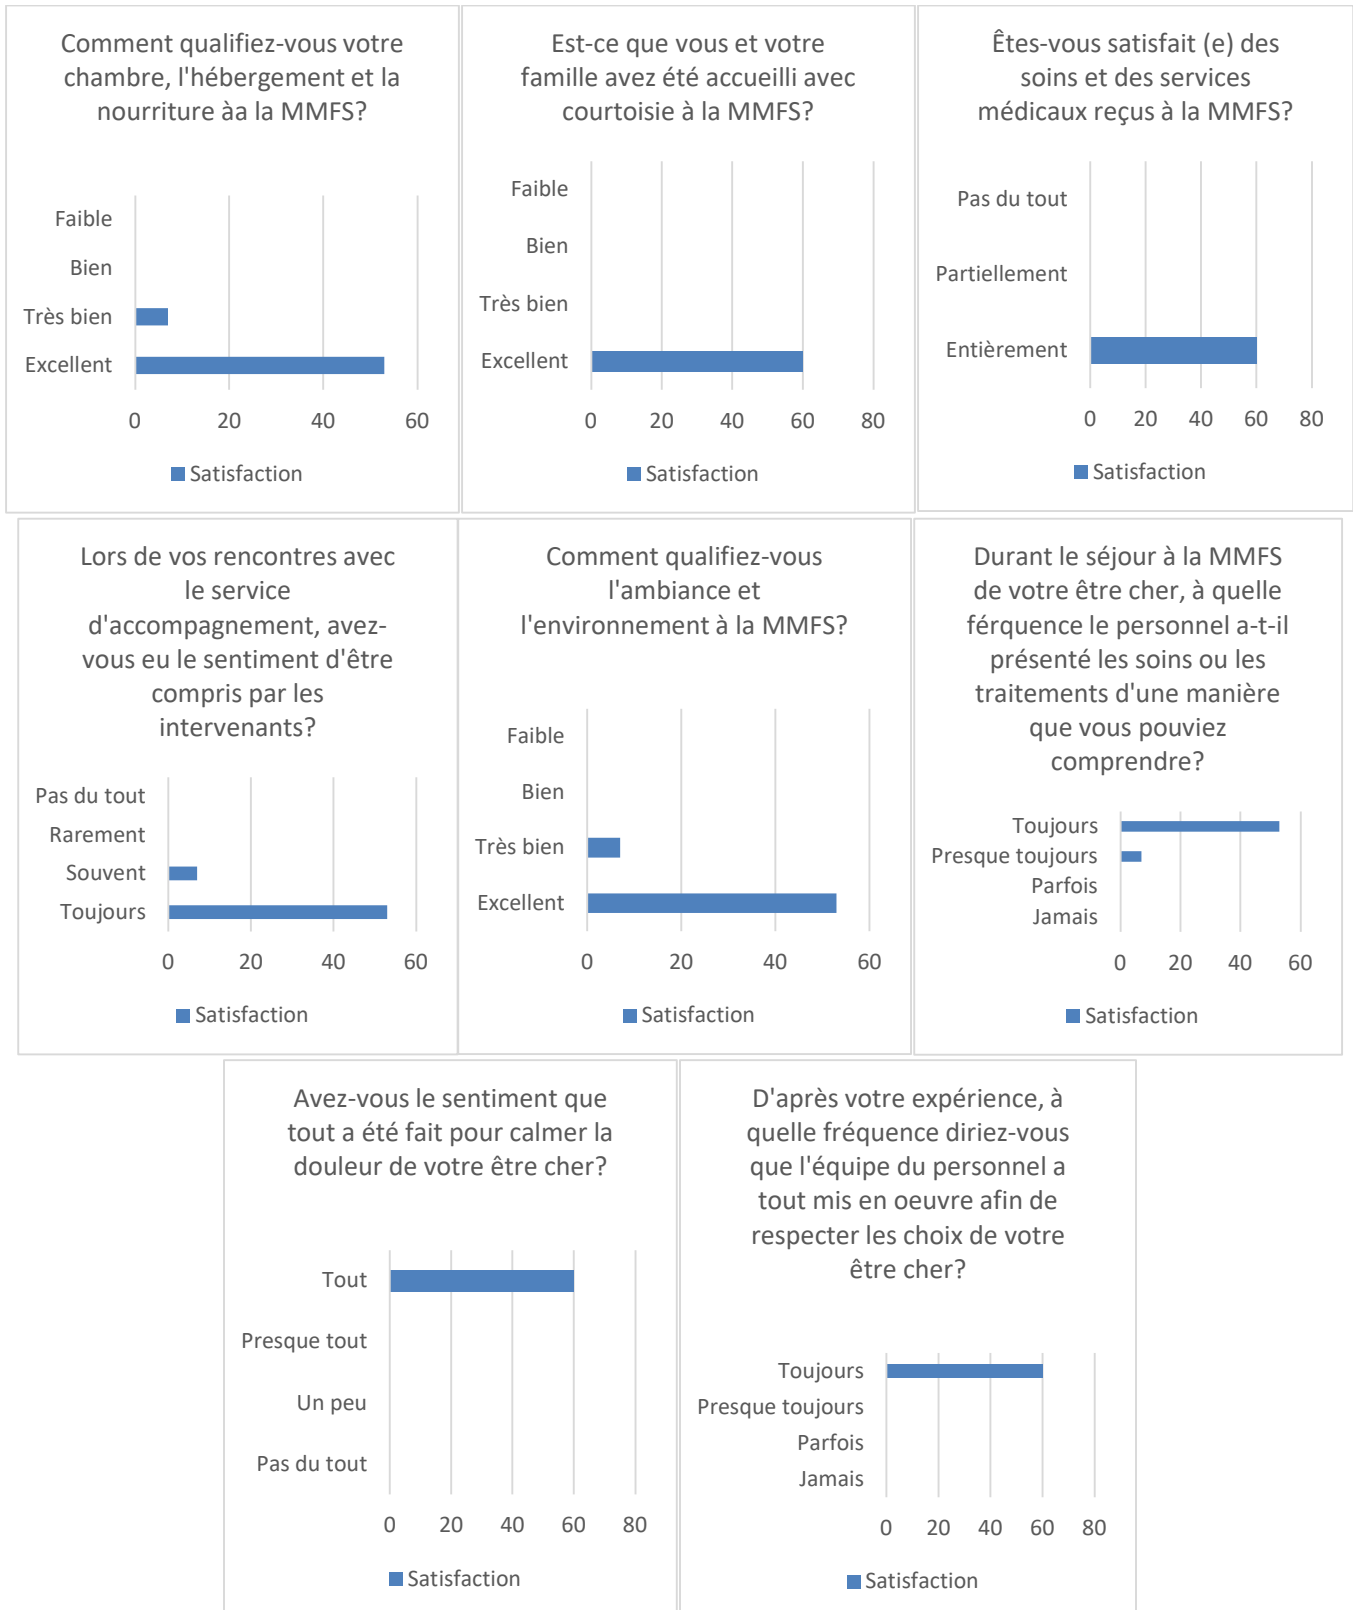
Comment qualifiez-vous votre chambre, l'hébergement et la nourriture àa la MMFS?

Faible
Bien
Très bien
Excellent

0 20 40 60

Satisfaction

Est-ce que vous et votre famille avez été accueilli avec courtoisie à la MMFS?

Faible
Bien
Très bien
Excellent

0 20 40 60 80

Satisfaction

Êtes-vous satisfait (e) des soins et des services médicaux reçus à la MMFS?

Pas du tout
Partiellement
Entièrement

0 20 40 60 80

Satisfaction

Lors de vos rencontres avec le service d'accompagnement, avez-vous eu le sentiment d'être compris par les intervenants?

Pas du tout
Rarement
Souvent
Toujours

0 20 40 60

Satisfaction

Comment qualifiez-vous l'ambiance et l'environnement à la MMFS?

Faible
Bien
Très bien
Excellent

0 20 40 60

Satisfaction

Durant le séjour à la MMFS de votre être cher, à quelle férquence le personnel a-t-il présenté les soins ou les traitements d'une manière que vous pouviez comprendre?

Toujours
Presque toujours
Parfois
Jamais

0 20 40 60

Satisfaction

Avez-vous le sentiment que tout a été fait pour calmer la douleur de votre être cher?

Tout
Presque tout
Un peu
Pas du tout

0 20 40 60 80

Satisfaction

D'après votre expérience, à quelle fréquence diriez-vous que l'équipe du personnel a tout mis en oeuvre afin de respecter les choix de votre être cher?

Toujours
Presque toujours
Parfois
Jamais

0 20 40 60 80

Satisfaction